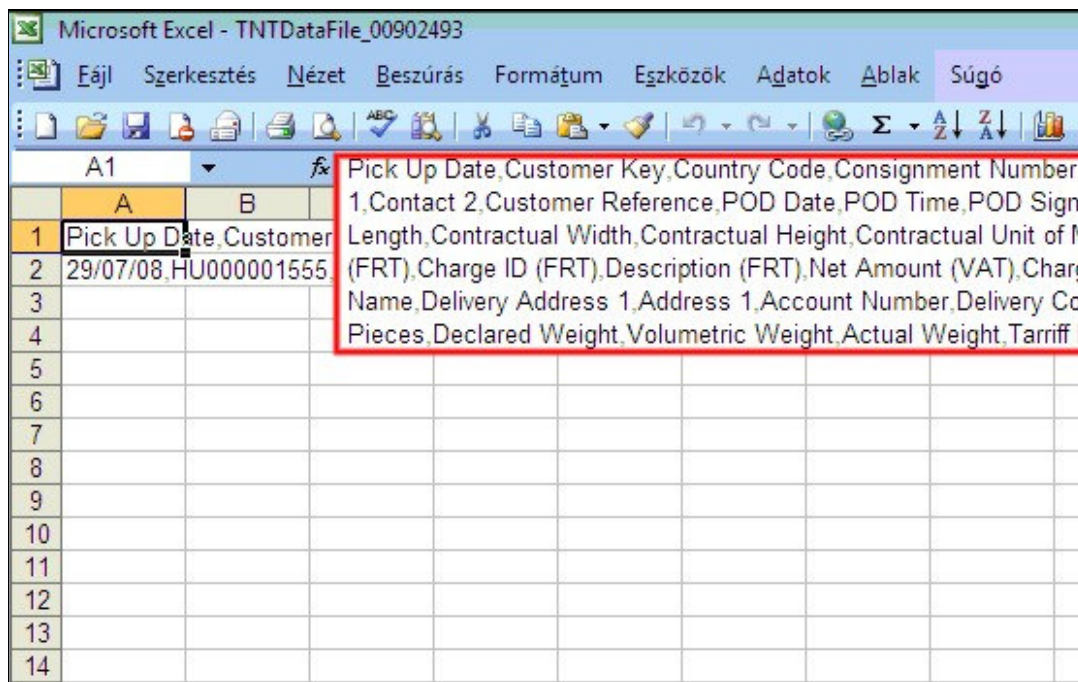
Microsoft Excel - TNTDataFile_00902493

Fájl Szerkesztés Nézet Beszúrás Formátum Eszközök Adatok Ablak Súgó

A1 fx Pick Up Date,Customer Key,Country Code,Consignment Number 1,Contact 2,Customer Reference,POD Date,POD Time,POD Sign Length,Contractual Width,Contractual Height,Contractual Unit of (FRT),Charge ID (FRT),Description (FRT),Net Amount (VAT),Charg Name,Delivery Address 1,Address 1,Account Number,Delivery Co Pieces,Declared Weight,Volumetric Weight,Actual Weight,Tarriff

| | A | B |
|---|---|---|
| 1 | Pick Up Date,Customer | |
| 2 | 29/07/08,HU000001555, | |
| 3 | | |
| 4 | | |
| 5 | | |
| 6 | | |
| 7 | | |
| 8 | | |
| 9 | | |
| 10 | | |
| 11 | | |
| 12 | | |
| 13 | | |
| 14 | | |